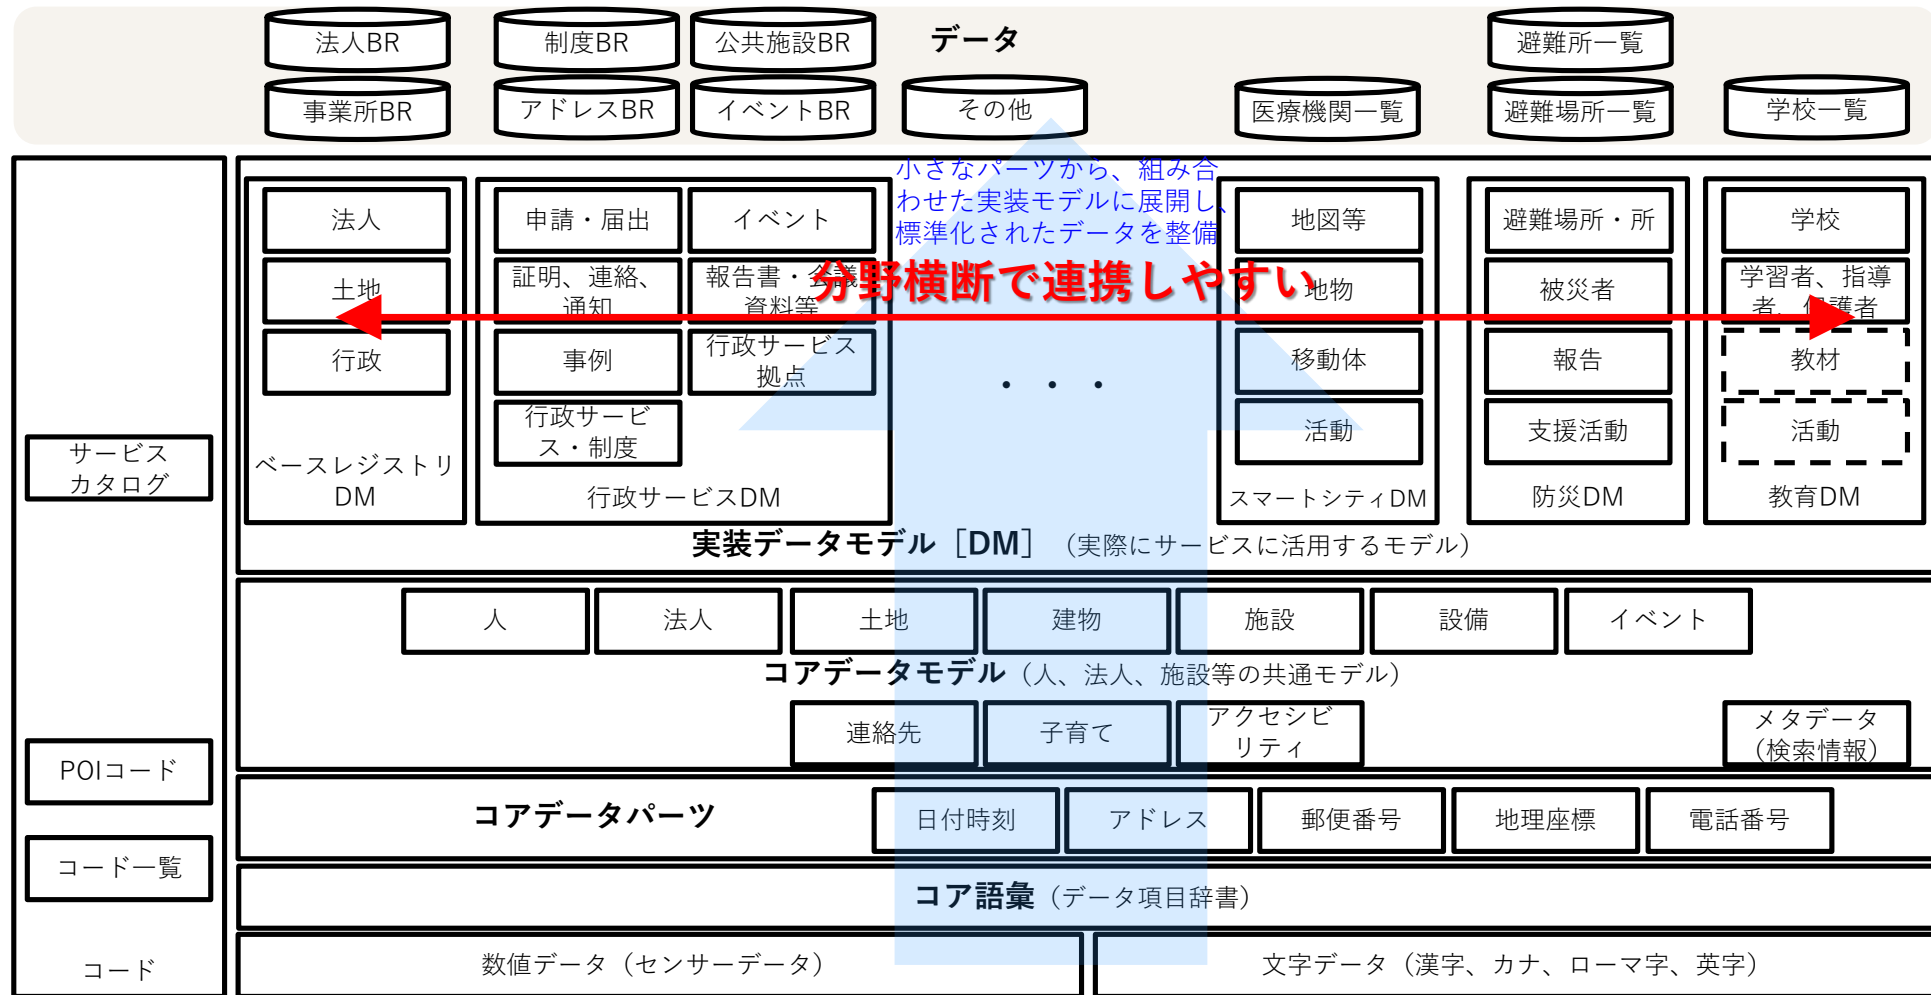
法人BR
制度BR
公共施設BR
データ
避難所一覧
事業所BR
アドレスBR
イベントBR
その他
医療機関一覧
避難場所一覧
学校一覧

小さなパーツから、組み合わせた実装モデルに展開し、標準化されたデータを整備

分野横断で連携しやすい

サービスカタログ

法人
土地
行政
ベースレジストリDM

申請・届出
イベント
証明、連絡、通知
報告書・会議資料等
事例
行政サービス拠点
行政サービス・制度
行政サービスDM

・・・

地図等
地物
移動体
活動
スマートシティDM

避難場所・所
被災者
報告
支援活動
防災DM

学校
学習者、指導者、保護者
教材
活動
教育DM

実装データモデル［DM］（実際にサービスに活用するモデル）

人
法人
土地
建物
施設
設備
イベント
コアデータモデル（人、法人、施設等の共通モデル）
連絡先
子育て
アクセシビリティ
メタデータ（検索情報）

POIコード
コード一覧

コアデータパーツ
日付時刻
アドレス
郵便番号
地理座標
電話番号

コア語彙（データ項目辞書）

コード
数値データ（センサーデータ）
文字データ（漢字、カナ、ローマ字、英字）